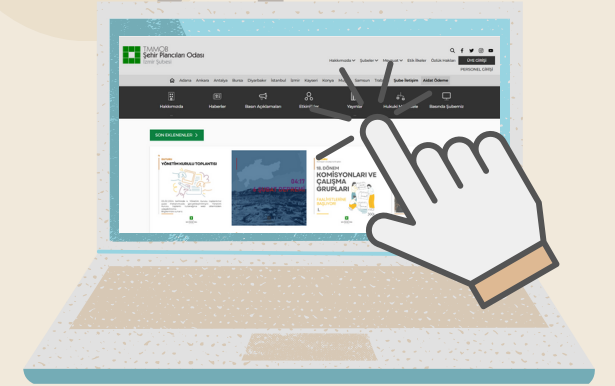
TMMOB
Şehir Plancıları Odası
İzmir Şubesi

Hakkımızda Şubeler Mevzuat Etik İlkeler Üyelik Hakları
ÜYE GİRİŞİ
PERSONEL GİRİŞİ

Adana Ankara Antalya Bursa Diyarbakır İstanbul İzmir Kayseri Konya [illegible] Samsun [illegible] Şube İletişim Aidat Ödeme

Hakkımızda Haberler Basın Açıklamaları Etkinlikler Yayınlar Hukuki Mücadele Basında Şubemiz

SON EKLENENLER

YÖNETİM KURULU TOPLANTISI

III. DÖNEM
KOMİSYONLARI VE ÇALIŞMA GRUPLARI